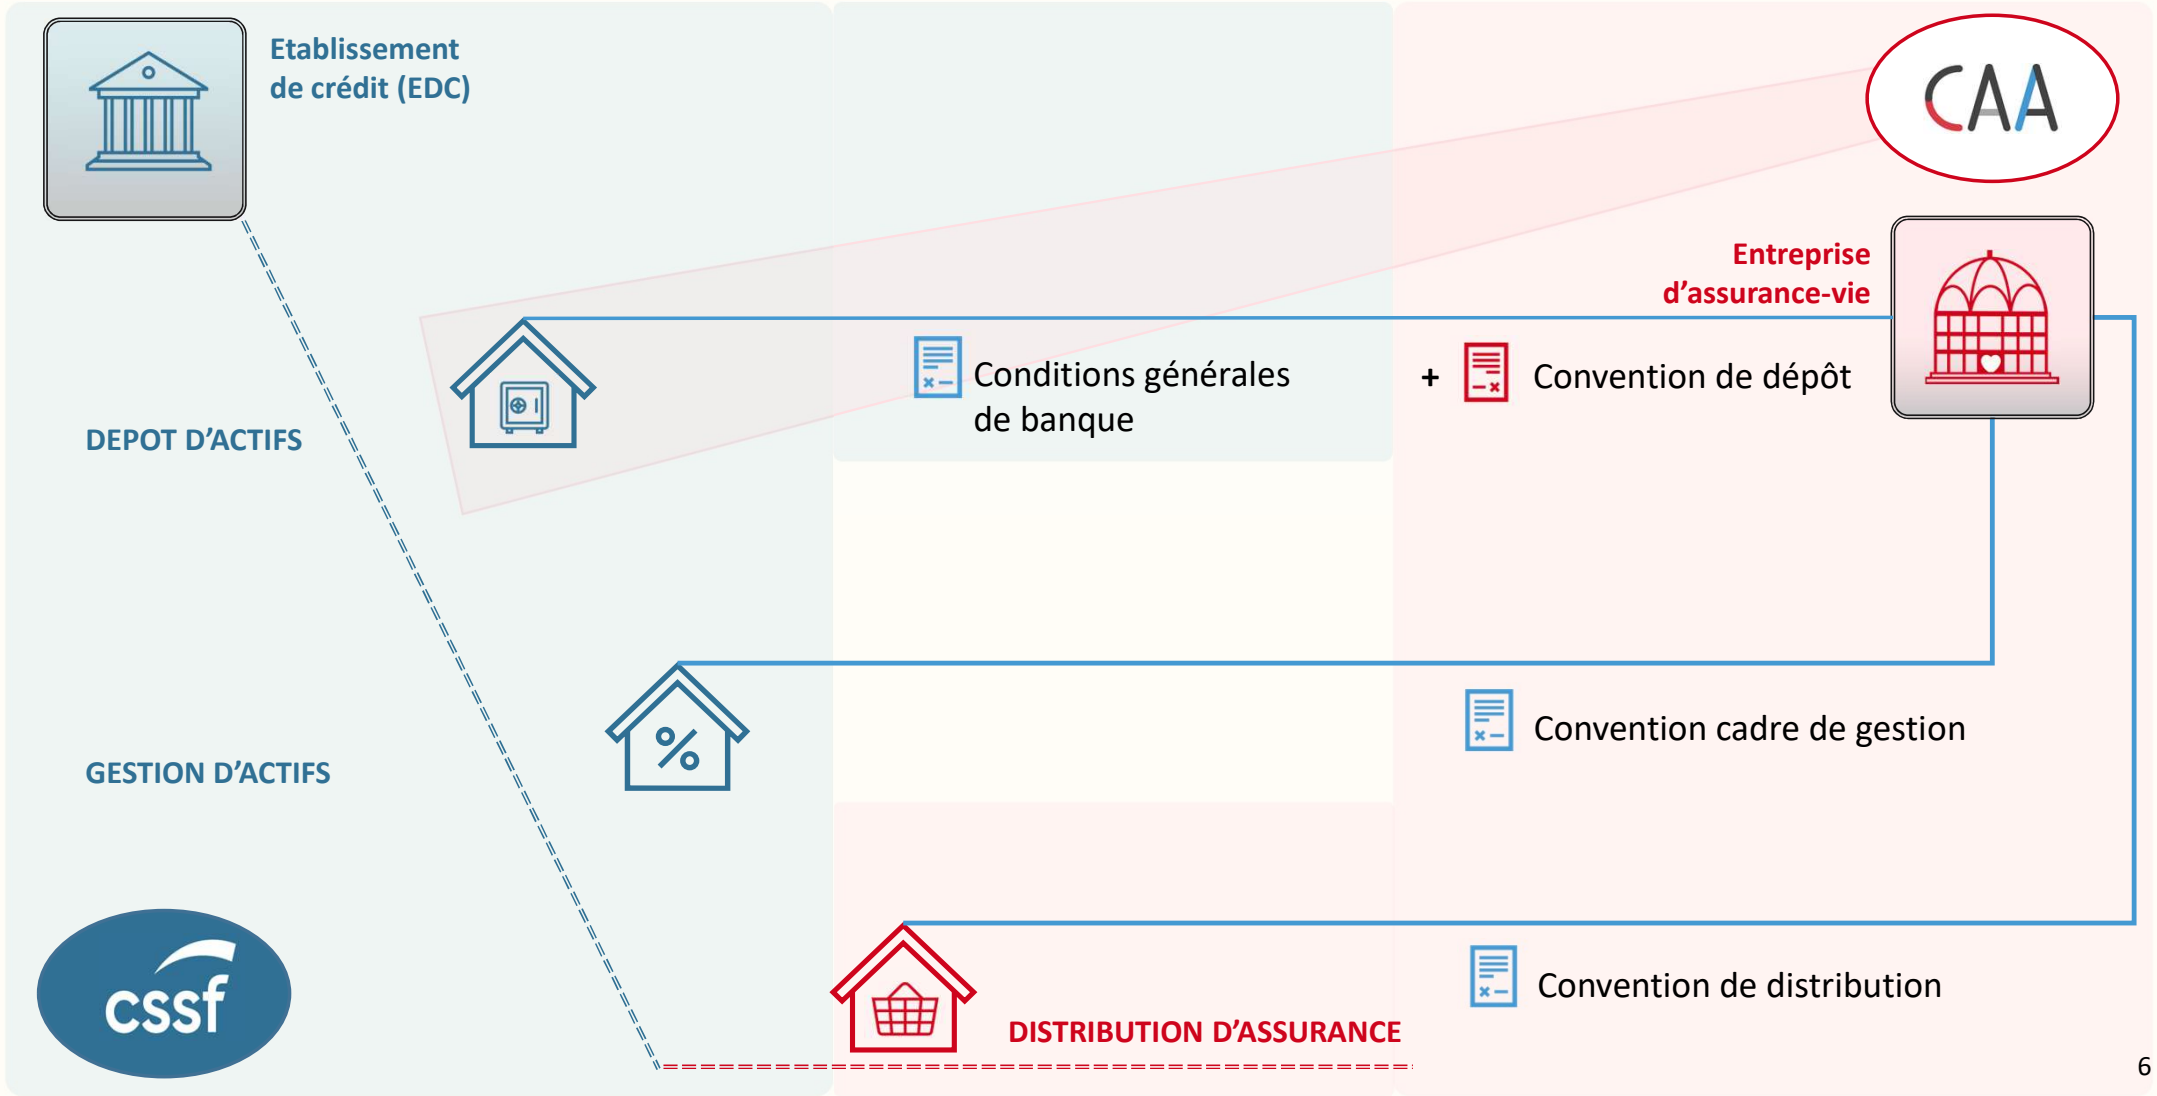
Etablissement de crédit (EDC)

CAA

Entreprise d'assurance-vie

DEPOT D'ACTIFS

Conditions générales de banque

+

Convention de dépôt

GESTION D'ACTIFS

Convention cadre de gestion

cssf

Convention de distribution

DISTRIBUTION D'ASSURANCE

6